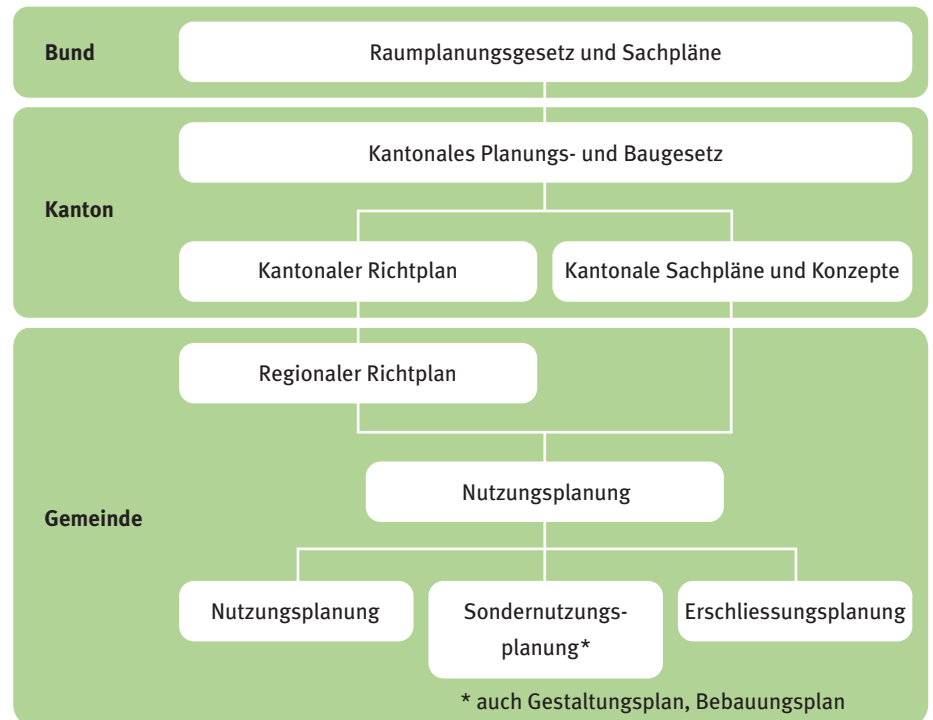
Bund
Raumplanungsgesetz und Sachpläne

Kanton
Kantonales Planungs- und Baugesetz
Kantonaler Richtplan
Kantonale Sachpläne und Konzepte

Gemeinde
Regionaler Richtplan
Nutzungsplanung
Nutzungsplanung
Sondernutzungsplanung*
Erschliessungsplanung

* auch Gestaltungsplan, Bebauungsplan